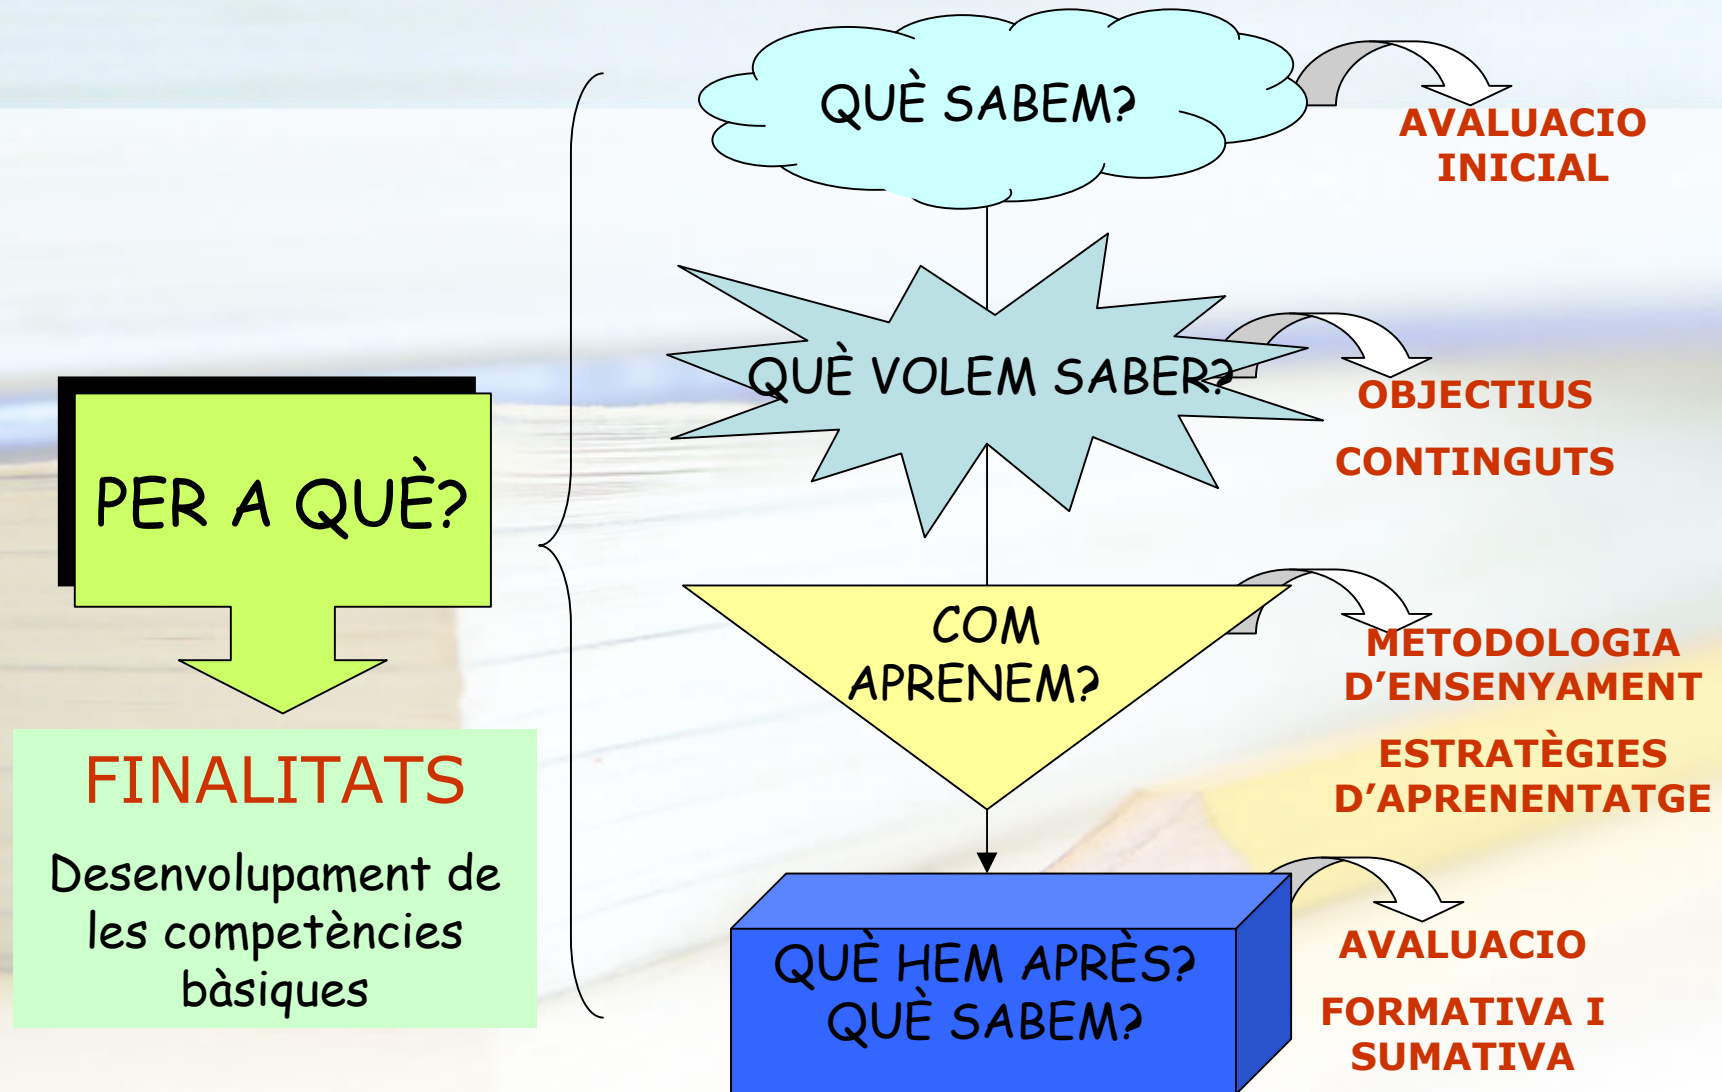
PER A QUÈ?

FINALITATS

Desenvolupament de les competències bàsiques

QUÈ SABEM?

AVALUACIO INICIAL

QUÈ VOLEM SABER?

OBJECTIUS

CONTINGUTS

COM APRENEM?

METODOLOGIA D'ENSENYAMENT

ESTRATÈGIES D'APRENENTATGE

QUÈ HEM APRÈS? QUÈ SABEM?

AVALUACIO

FORMATIVA I SUMATIVA